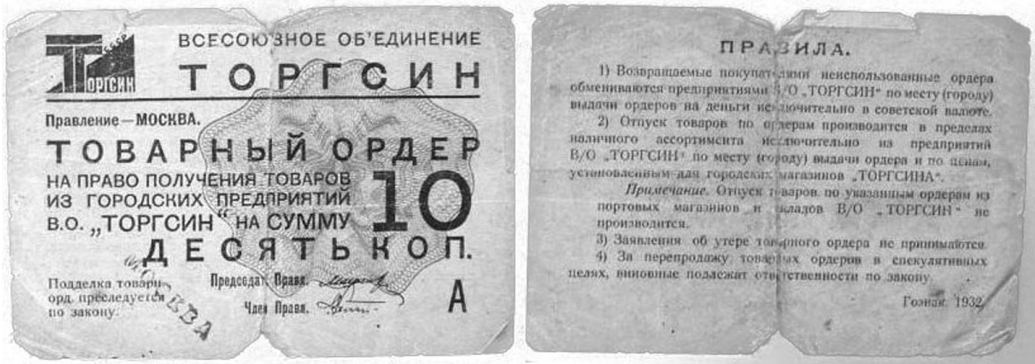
СССР
ТОРГСИН

ВСЕСОЮЗНОЕ ОБ'ЕДИНЕНИЕ
ТОРГСИН

Правление — МОСКВА.

ТОВАРНЫЙ ОРДЕР
НА ПРАВО ПОЛУЧЕНИЯ ТОВАРОВ ИЗ ГОРОДСКИХ ПРЕДПРИЯТИЙ В.О. „ТОРГСИН" НА СУММУ
10
ДЕСЯТЬ КОП.

Подделка товарн. орд. преследуется по закону.

Председат. Правл. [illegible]

Член Правл. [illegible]

МОСКВА

А

ПРАВИЛА.

1) Возвращаемые покупателями неиспользованные ордера обмениваются предприятиями В/О „ТОРГСИН" по месту (городу) выдачи ордеров на деньги исключительно в советской валюте.

2) Отпуск товаров по ордерам производится в пределах наличного ассортимента исключительно из предприятий В/О „ТОРГСИН" по месту (городу) выдачи ордера и по ценам, установленным для городских магазинов „ТОРГСИНА".

Примечание. Отпуск товаров по указанным ордерам из портовых магазинов и складов В/О „ТОРГСИН" не производится.

3) Заявления об утере товарного ордера не принимаются.

4) За перепродажу товарных ордеров в спекулятивных целях, виновные подлежат ответственности по закону.

Гознак. 1932